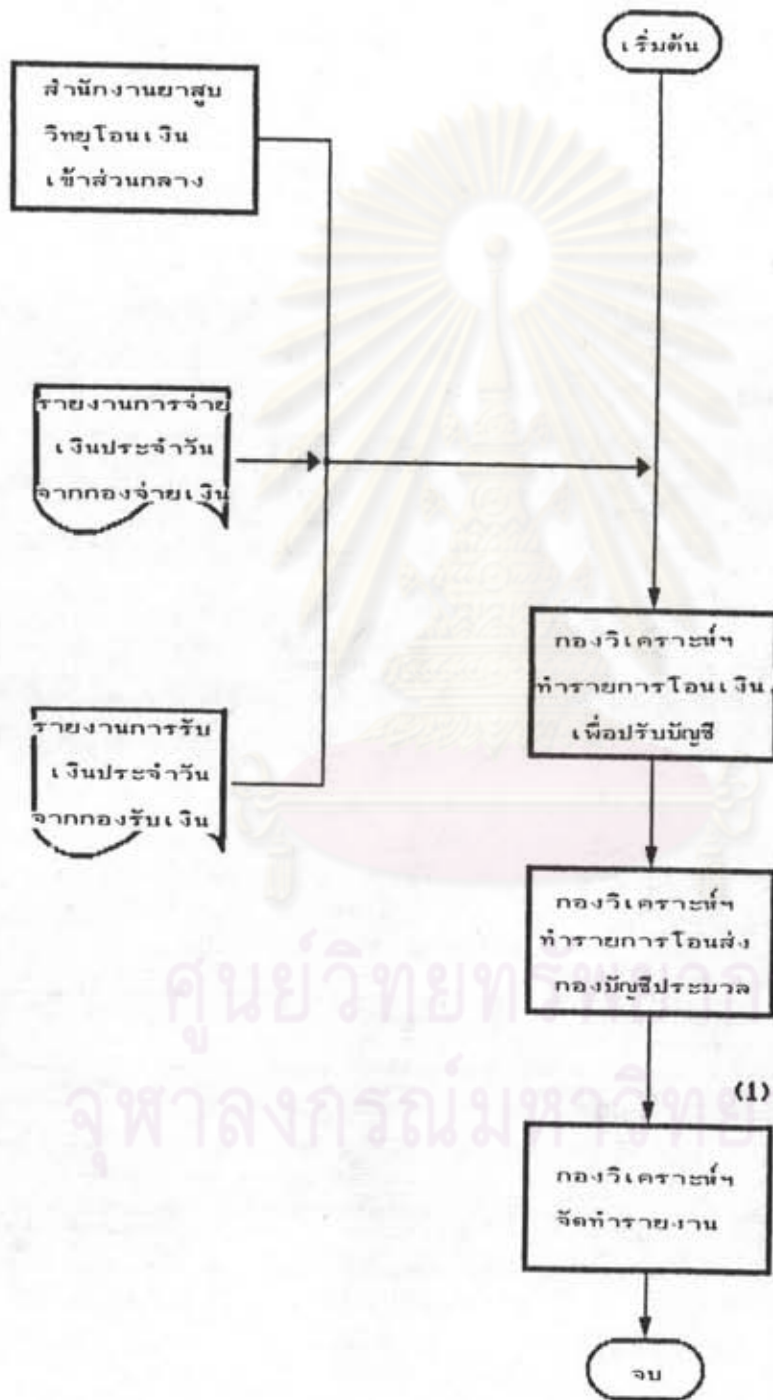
เริ่มต้น

สำนักงานยาสูบ วิทยุโอนเงิน เข้าส่วนกลาง

รายงานการจ่ายเงินประจำวัน จากกองจ่ายเงิน

รายงานการรับเงินประจำวัน จากกองรับเงิน

กองวิเคราะห์ฯ ทำรายการโอนเงิน เพื่อปรับบัญชี

กองวิเคราะห์ฯ ทำรายการโอนส่ง กองบัญชีประมวล

(1)

กองวิเคราะห์ฯ จัดทำรายงาน

จบ

ศูนย์วิทยทรัพยากร จุฬาลงกรณ์มหาวิทยาลัย